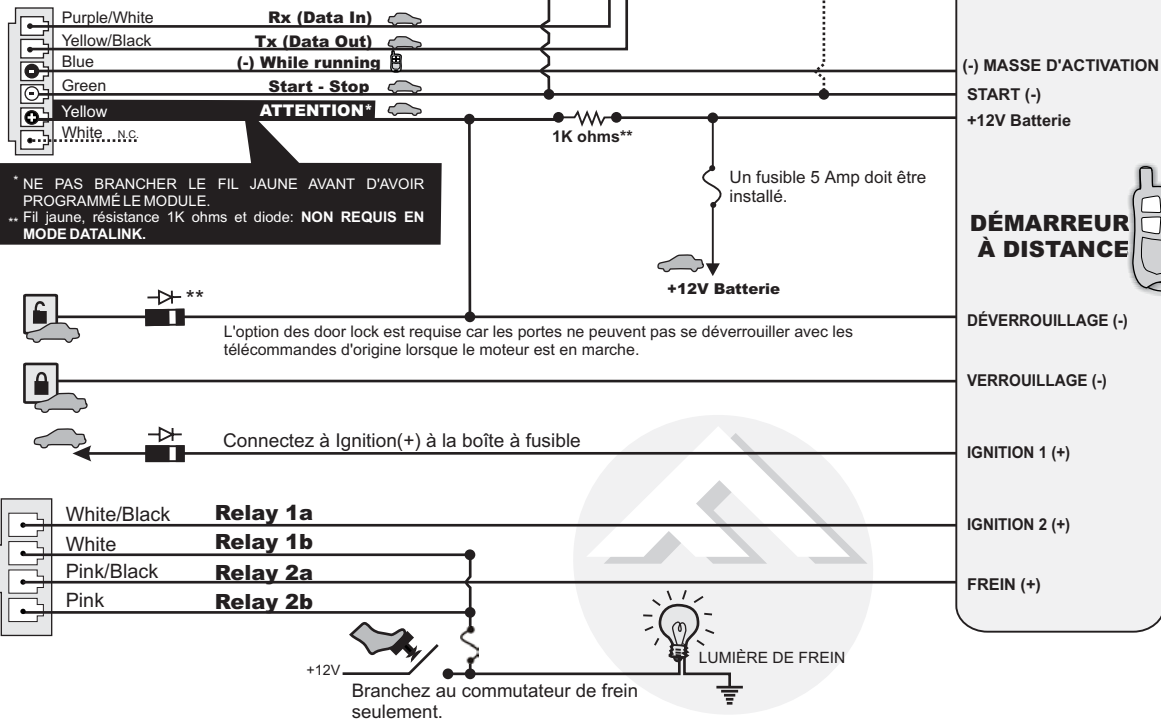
Purple/White Rx (Data In)
Yellow/Black Tx (Data Out)
Blue (-) While running
Green Start - Stop
Yellow ATTENTION*
White N.C.

* NE PAS BRANCHER LE FIL JAUNE AVANT D'AVOIR PROGRAMMÉ LE MODULE.
** Fil jaune, résistance 1K ohms et diode: NON REQUIS EN MODE DATALINK.

1K ohms**

Un fusible 5 Amp doit être installé.

+12V Batterie

(-) MASSE D'ACTIVATION
START (-)
+12V Batterie

DÉMARREUR À DISTANCE

**

L'option des door lock est requise car les portes ne peuvent pas se déverrouiller avec les télécommandes d'origine lorsque le moteur est en marche.

DÉVERROUILLAGE (-)

VERROUILLAGE (-)

Connectez à Ignition(+) à la boîte à fusible

IGNITION 1 (+)

White/Black Relay 1a
White Relay 1b
Pink/Black Relay 2a
Pink Relay 2b

IGNITION 2 (+)

FREIN (+)

+12V

LUMIÈRE DE FREIN

Branchez au commutateur de frein seulement.